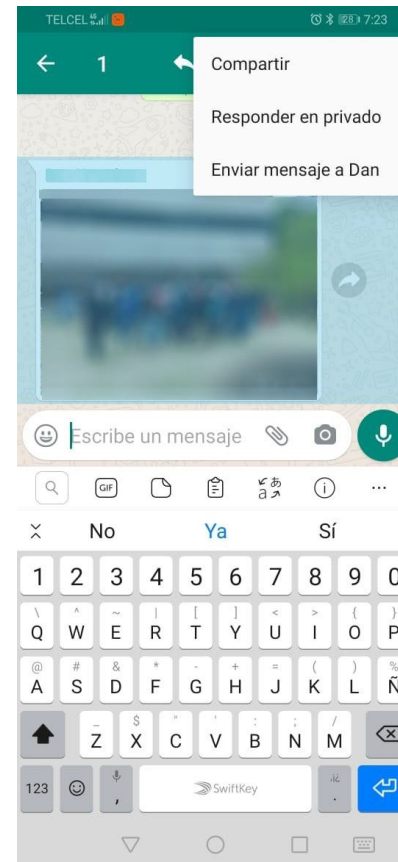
TELCEL 4G 28 7:23

1

Compartir

Responder en privado

Enviar mensaje a Dan

Escribe un mensaje

GIF

...

No Ya Sí

1 2 3 4 5 6 7 8 9 0

Q W E R T Y U I O P

A S D F G H J K L Ñ

Z X C V B N M

123 , SwiftKey .